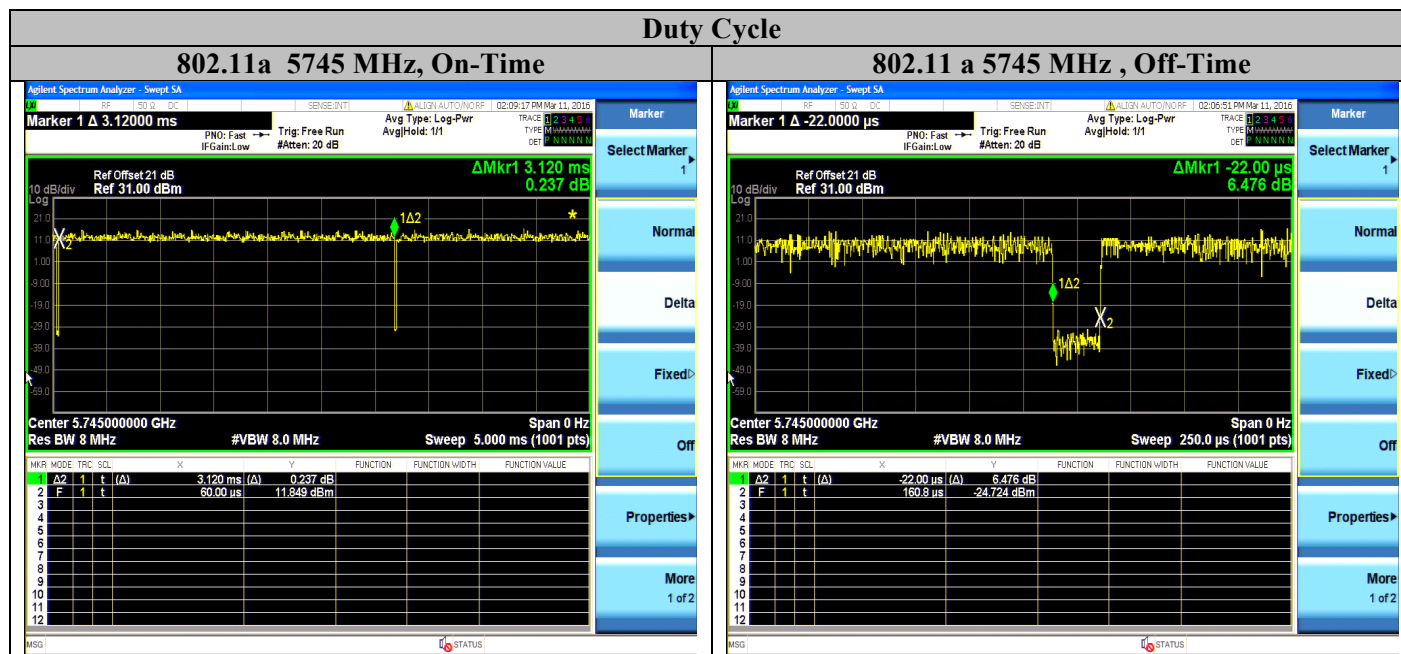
Duty Cycle

| 802.11a 5745 MHz, On-Time | 802.11 a 5745 MHz , Off-Time |
|---|---|

Agilent Spectrum Analyzer - Swept SA
RF 50 Ω DC SENSE:INT ALIGN AUTO/NO RF 02:09:17 PM Mar 11, 2016
Marker 1 Δ 3.12000 ms
PNO: Fast IFGain:Low
Trig: Free Run #Atten: 20 dB
Avg Type: Log-Pwr Avg|Hold: 1/1
TRACE 1 2 3 4 5 6 TYPE M DET P N N N N N
Marker
Select Marker 1
Ref Offset 21 dB
10 dB/div Ref 31.00 dBm
ΔMkr1 3.120 ms 0.237 dB
Log
21.0
11.0
1.00
-9.00
-19.0
-29.0
-39.0
-49.0
-59.0
1Δ2
X2
Normal
Delta
Fixed
Off
Center 5.745000000 GHz Span 0 Hz
Res BW 8 MHz #VBW 8.0 MHz Sweep 5.000 ms (1001 pts)

| MKR | MODE | TRC | SCL | X | | Y | FUNCTION | FUNCTION WIDTH | FUNCTION VALUE |
|---|---|---|---|---|---|---|---|---|---|
| 1 | Δ2 | 1 | t | (Δ) | 3.120 ms | (Δ) 0.237 dB | | | |
| 2 | F | 1 | t | | 60.00 µs | 11.849 dBm | | | |
| 3 | | | | | | | | | |
| 4 | | | | | | | | | |
| 5 | | | | | | | | | |
| 6 | | | | | | | | | |
| 7 | | | | | | | | | |
| 8 | | | | | | | | | |
| 9 | | | | | | | | | |
| 10 | | | | | | | | | |
| 11 | | | | | | | | | |
| 12 | | | | | | | | | |

Properties
More 1 of 2
MSG STATUS

Agilent Spectrum Analyzer - Swept SA
RF 50 Ω DC SENSE:INT ALIGN AUTO/NO RF 02:06:51 PM Mar 11, 2016
Marker 1 Δ -22.0000 µs
PNO: Fast IFGain:Low
Trig: Free Run #Atten: 20 dB
Avg Type: Log-Pwr Avg|Hold: 1/1
TRACE 1 2 3 4 5 6 TYPE M DET P N N N N N
Marker
Select Marker 1
Ref Offset 21 dB
10 dB/div Ref 31.00 dBm
ΔMkr1 -22.00 µs 6.476 dB
Log
21.0
11.0
1.00
-9.00
-19.0
-29.0
-39.0
-49.0
-59.0
1Δ2
X2
Normal
Delta
Fixed
Off
Center 5.745000000 GHz Span 0 Hz
Res BW 8 MHz #VBW 8.0 MHz Sweep 250.0 µs (1001 pts)

| MKR | MODE | TRC | SCL | X | | Y | FUNCTION | FUNCTION WIDTH | FUNCTION VALUE |
|---|---|---|---|---|---|---|---|---|---|
| 1 | Δ2 | 1 | t | (Δ) | -22.00 µs | (Δ) 6.476 dB | | | |
| 2 | F | 1 | t | | 160.8 µs | -24.724 dBm | | | |
| 3 | | | | | | | | | |
| 4 | | | | | | | | | |
| 5 | | | | | | | | | |
| 6 | | | | | | | | | |
| 7 | | | | | | | | | |
| 8 | | | | | | | | | |
| 9 | | | | | | | | | |
| 10 | | | | | | | | | |
| 11 | | | | | | | | | |
| 12 | | | | | | | | | |

Properties
More 1 of 2
MSG STATUS